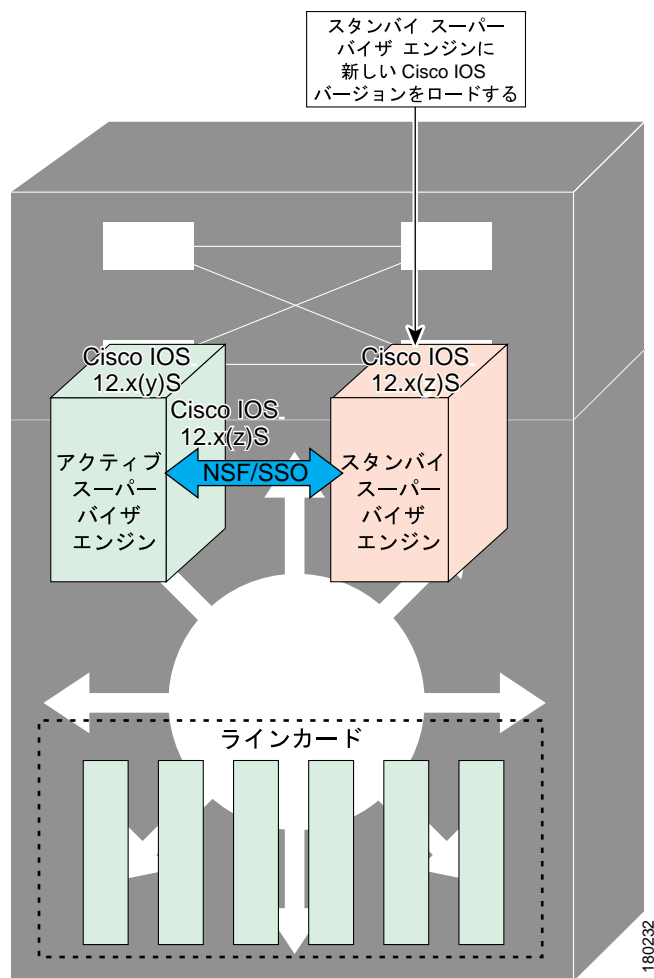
スタンバイ スーパーバイザ エンジンに新しい Cisco IOS バージョンをロードする

Cisco IOS 12.x(y)S

Cisco IOS 12.x(z)S

アクティブ スーパーバイザ エンジン

NSF/SSO

Cisco IOS 12.x(z)S

スタンバイ スーパーバイザ エンジン

ラインカード

180232